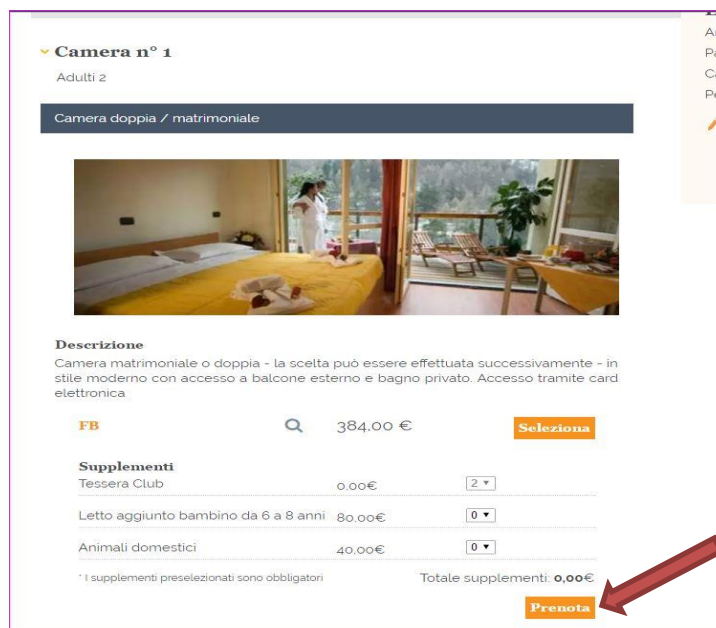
Camera n° 1
Adulti 2

Camera doppia / matrimoniale

Descrizione
Camera matrimoniale o doppia - la scelta può essere effettuata successivamente - in stile moderno con accesso a balcone esterno e bagno privato. Accesso tramite card elettronica

FB 384,00 € Seleziona

Supplementi

| | | |
|---|---|---|
| Tessera Club | 0,00€ | 2 |
| Letto aggiunto bambino da 6 a 8 anni | 80,00€ | 0 |
| Animali domestici | 40,00€ | 0 |

* I supplementi preselezionati sono obbligatori

Totale supplementi: 0,00€

Prenota

Ar
Pe
Ca
Pe